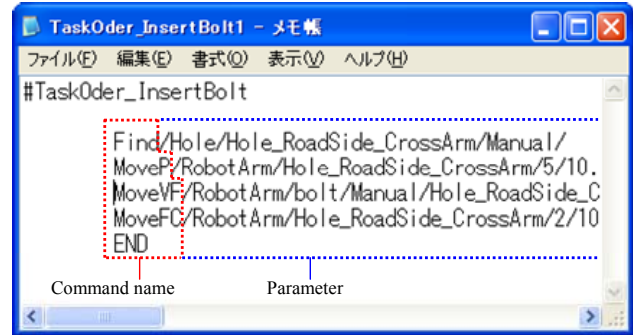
TaskOder_InsertBolt1 - メモ帳

ファイル(F) 編集(E) 書式(O) 表示(V) ヘルプ(H)

#TaskOder_InsertBolt

Find/Hole/Hole_RoadSide_CrossArm/Manual/
MoveP/RobotArm/Hole_RoadSide_CrossArm/5/10.
MoveVF/RobotArm/bolt/Manual/Hole_RoadSide_C
MoveFC/RobotArm/Hole_RoadSide_CrossArm/2/10
END

Command name

Parameter